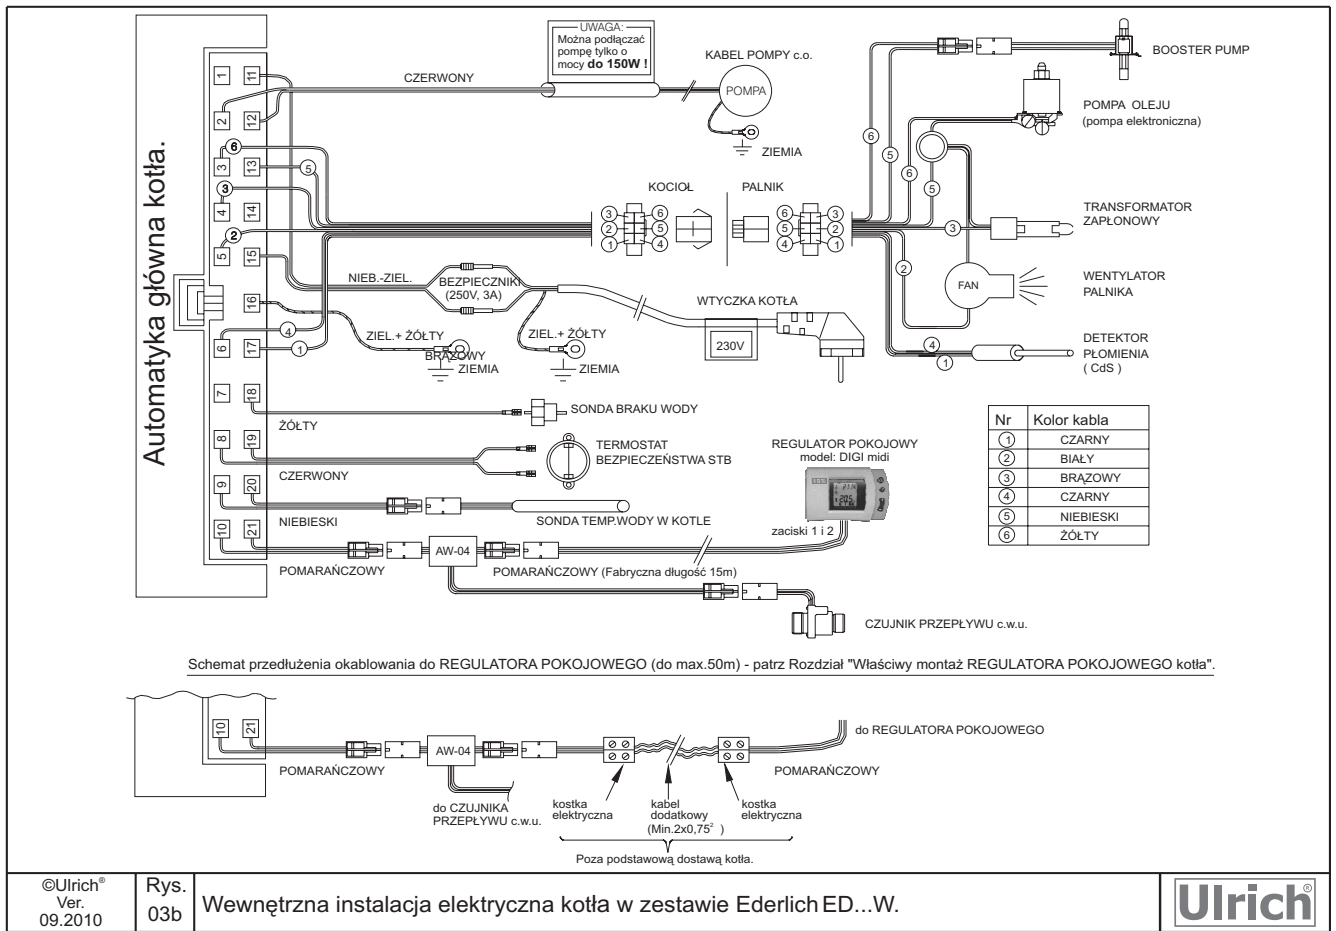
Automatyka główna kotła.

1 11
2 12
3 13
4 14
5 15
16
6 17
7 18
8 19
9 20
10 21

UWAGA:
Można podłączać pompę tylko o mocy **do 150W !**

CZERWONY

KABEL POMPY c.o.

POMPA

ZIEMIA

6
5
3
2

KOCIOŁ

PALNIK

3 6
2 5
1 4

6 3
5 2
4 1

NIEB.-ZIEL.

BEZPIECZNIKI (250V, 3A)

WTYCZKA KOTŁA

4
1

ZIEL.+ ŻÓŁTY

BRĄZOWY

ZIEMIA

ZIEL.+ ŻÓŁTY

ZIEMIA

230V

BOOSTER PUMP

POMPA OLEJU
(pompa elektroniczna)

6
5
6
5
3

TRANSFORMATOR ZAPŁONOWY

2

FAN

WENTYLATOR PALNIKA

4
1

DETEKTOR PŁOMIENIA
( CdS )

ŻÓŁTY

SONDA BRAKU WODY

TERMOSTAT BEZPIECZEŃSTWA STB

CZERWONY

REGULATOR POKOJOWY
model: DIGI midi

| Nr | Kolor kabla |
|---|---|
| 1 | CZARNY |
| 2 | BIAŁY |
| 3 | BRĄZOWY |
| 4 | CZARNY |
| 5 | NIEBIESKI |
| 6 | ŻÓŁTY |

NIEBIESKI

SONDA TEMP.WODY W KOTLE

zaciski 1 i 2

AW-04

POMARAŃCZOWY

POMARAŃCZOWY (Fabryczna długość 15m)

CZUJNIK PRZEPŁYWU c.w.u.

Schemat przedłużenia okablowania do REGULATORA POKOJOWEGO (do max.50m) - patrz Rozdział "Właściwy montaż REGULATORA POKOJOWEGO kotła".

10 21

AW-04

do REGULATORA POKOJOWEGO

POMARAŃCZOWY

do CZUJNIKA PRZEPŁYWU c.w.u.

kostka elektryczna

kabel dodatkowy (Min.2x0,75$^2$ )

kostka elektryczna

POMARAŃCZOWY

Poza podstawową dostawą kotła.

©Ulrich®
Ver.
09.2010

Rys.
03b

Wewnętrzna instalacja elektryczna kotła w zestawie Ederlich ED...W.

Ulrich®